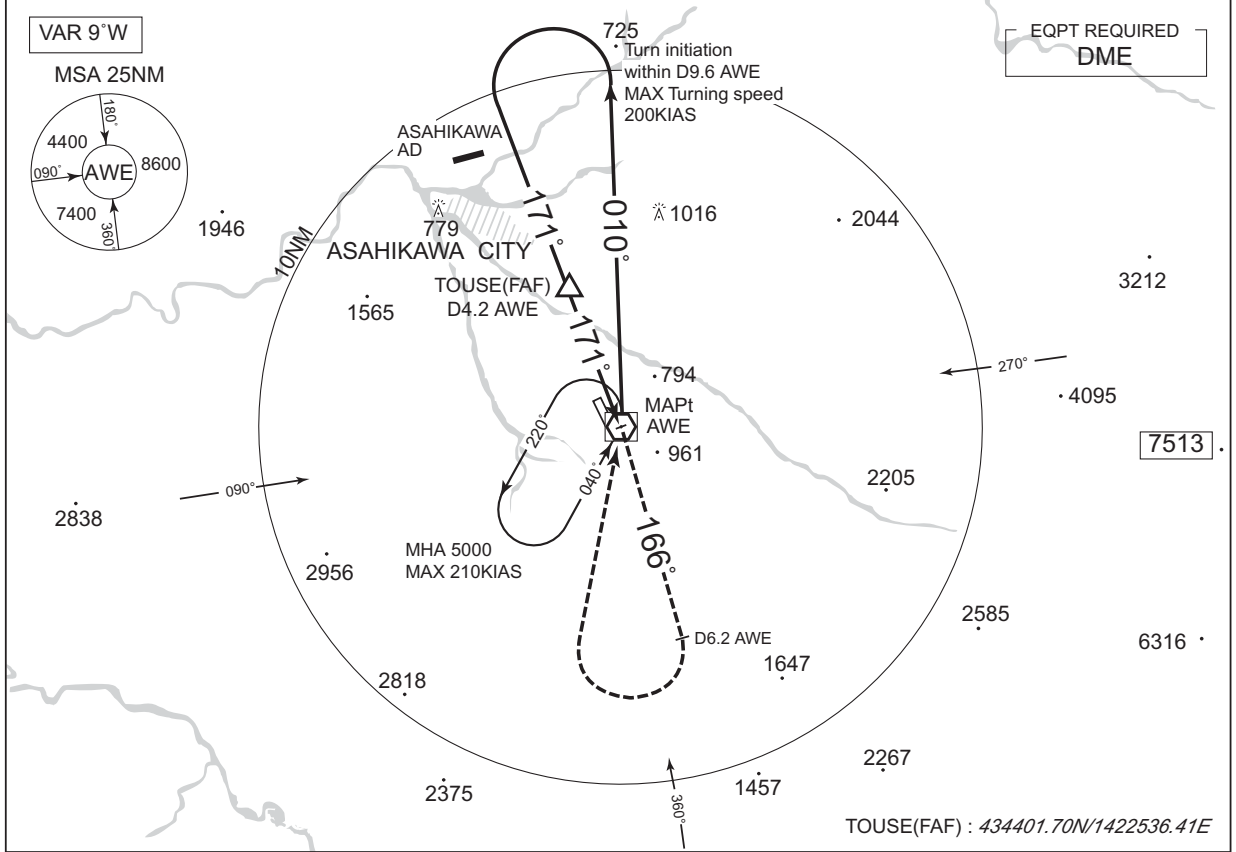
VAR 9°W

MSA 25NM

180°
4400
090°
AWE
8600
7400
360°

EQPT REQUIRED
DME

725
Turn initiation within D9.6 AWE
MAX Turning speed 200KIAS

ASAHIKAWA AD

1946

779

ASAHIKAWA CITY

10NM

171°

010°

1016

2044

3212

TOUSE(FAF)
D4.2 AWE

1565

171°

794

270°

4095

MAPt
AWE

7513

220°

961

040°

090°

2205

2838

166°

MHA 5000
MAX 210KIAS

2956

2585

D6.2 AWE

1647

6316

2818

2267

2375

360°

1457

TOUSE(FAF) : 434401.70N/1422536.41E